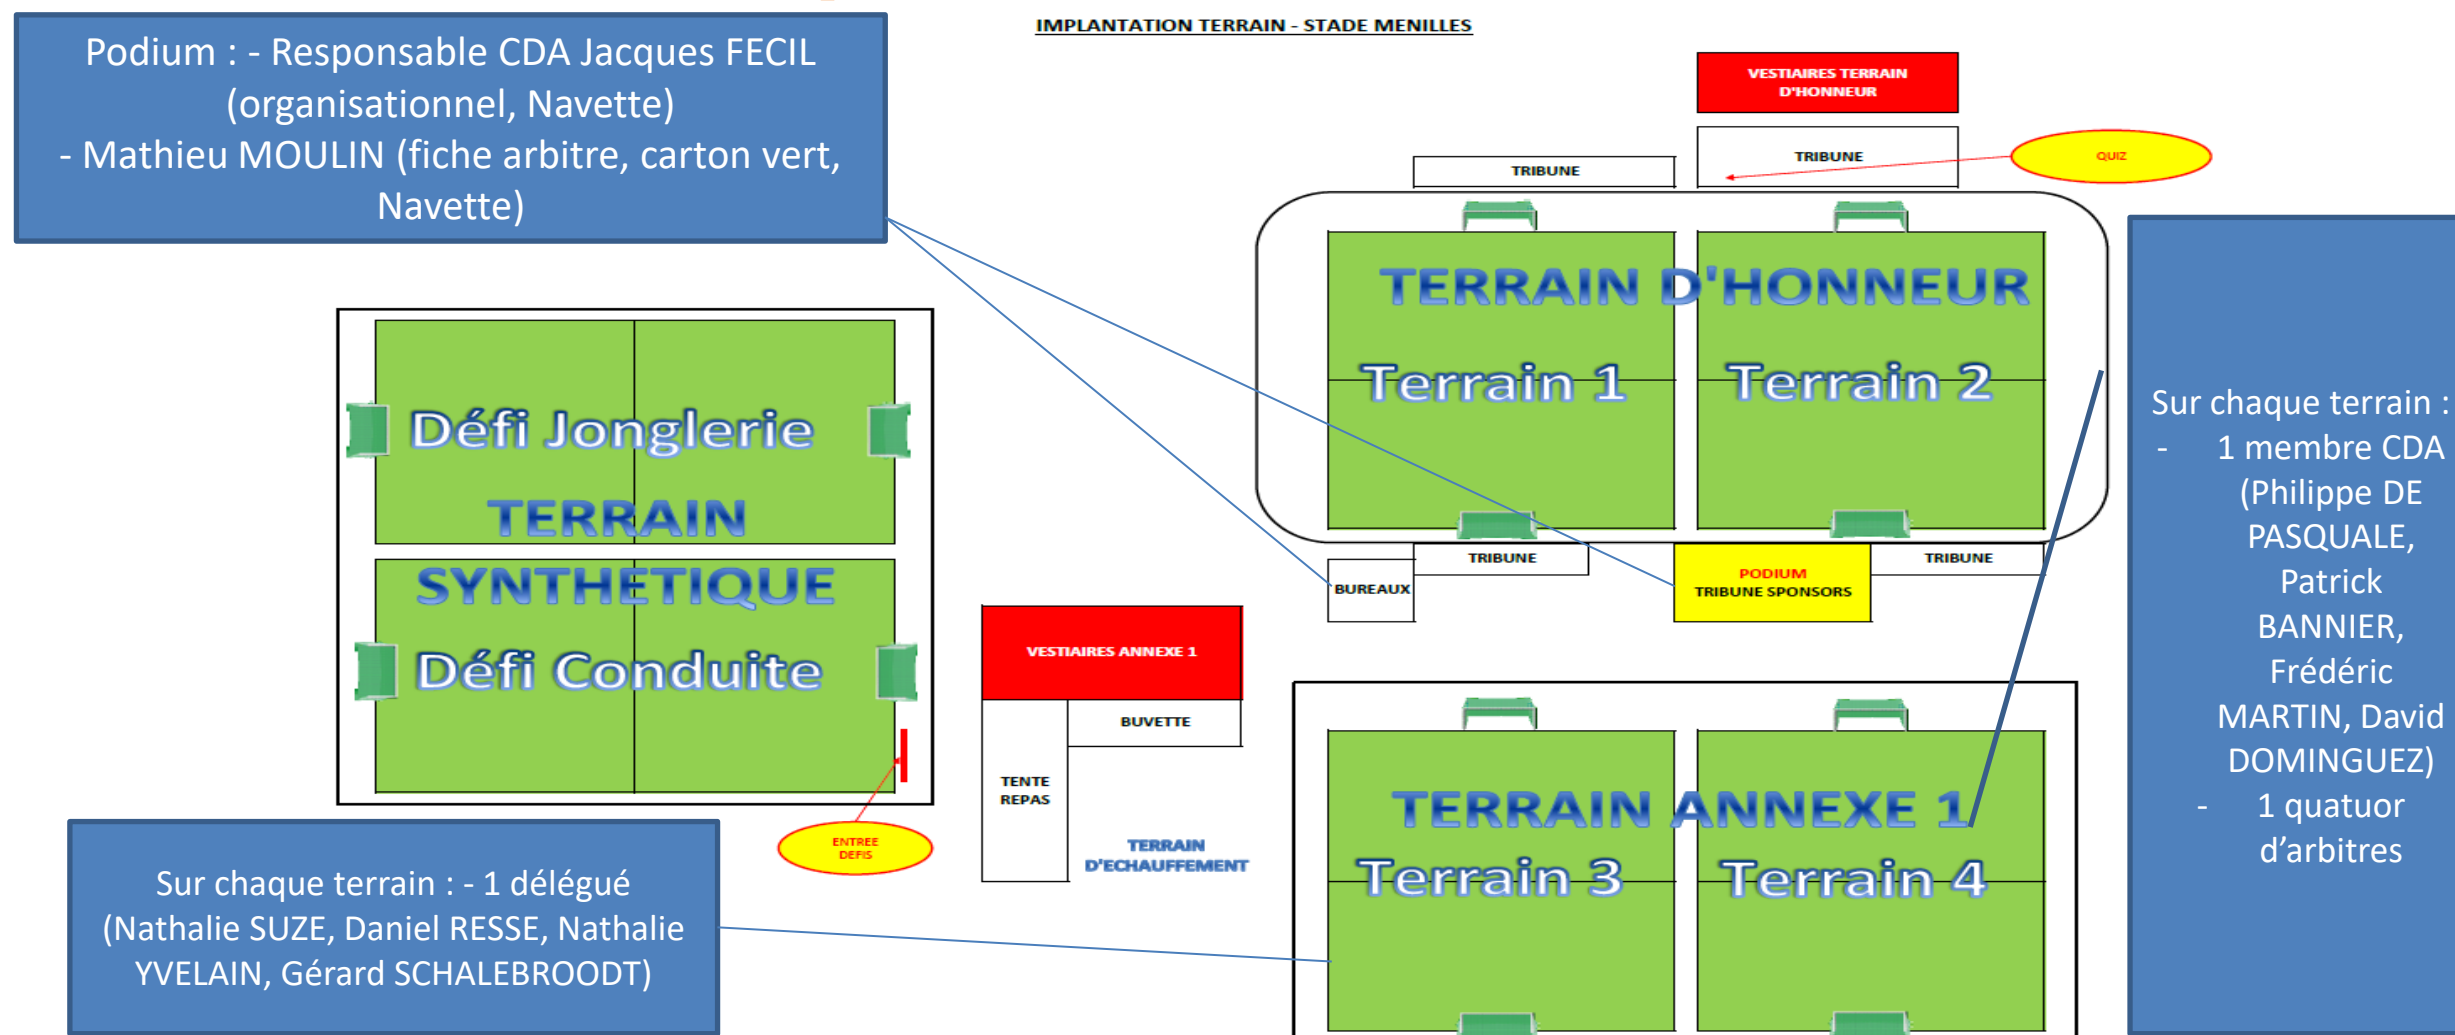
Podium : - Responsable CDA Jacques FECIL (organisationnel, Navette)
- Mathieu MOULIN (fiche arbitre, carton vert, Navette)

IMPLANTATION TERRAIN - STADE MENILLES

VESTIAIRES TERRAIN D'HONNEUR

TRIBUNE

TRIBUNE

QUIZ

TERRAIN D'HONNEUR

Terrain 1

Terrain 2

Sur chaque terrain :
- 1 membre CDA (Philippe DE PASQUALE, Patrick BANNIER, Frédéric MARTIN, David DOMINGUEZ)
- 1 quatuor d'arbitres

Défi Jonglerie

TERRAIN SYNTHETIQUE

Défi Conduite

TRIBUNE

BUREAUX

PODIUM
TRIBUNE SPONSORS

TRIBUNE

VESTIAIRES ANNEXE 1

BUVETTE

TENTE REPAS

TERRAIN D'ECHAUFFEMENT

ENTREE DEFIS

TERRAIN ANNEXE 1

Terrain 3

Terrain 4

Sur chaque terrain : - 1 délégué (Nathalie SUZE, Daniel RESSE, Nathalie YVELAIN, Gérard SCHALEBROODT)